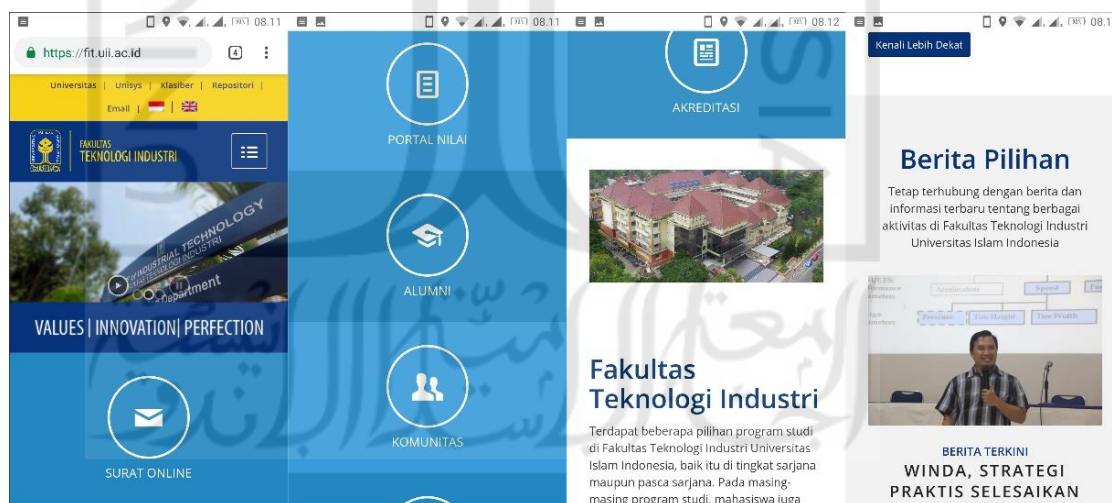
08.11

https://fit.uii.ac.id

4

Universitas | Unisys | Klasiber | Repositori | Email |

FAKULTAS TEKNOLOGI INDUSTRI

INDUSTRIAL TECHNOLOGY

Department

VALUES | INNOVATION| PERFECTION

SURAT ONLINE

08.11

PORTAL NILAI

ALUMNI

KOMUNITAS

08.12

AKREDITASI

Fakultas Teknologi Industri

Terdapat beberapa pilihan program studi di Fakultas Teknologi Industri Universitas Islam Indonesia, baik itu di tingkat sarjana maupun pasca sarjana. Pada masing-masing program studi, mahasiswa juga

08.11

Kenali Lebih Dekat

Berita Pilihan

Tetap terhubung dengan berita dan informasi terbaru tentang berbagai aktivitas di Fakultas Teknologi Industri Universitas Islam Indonesia

BERITA TERKINI

WINDA, STRATEGI PRAKTIS SELESAIKAN